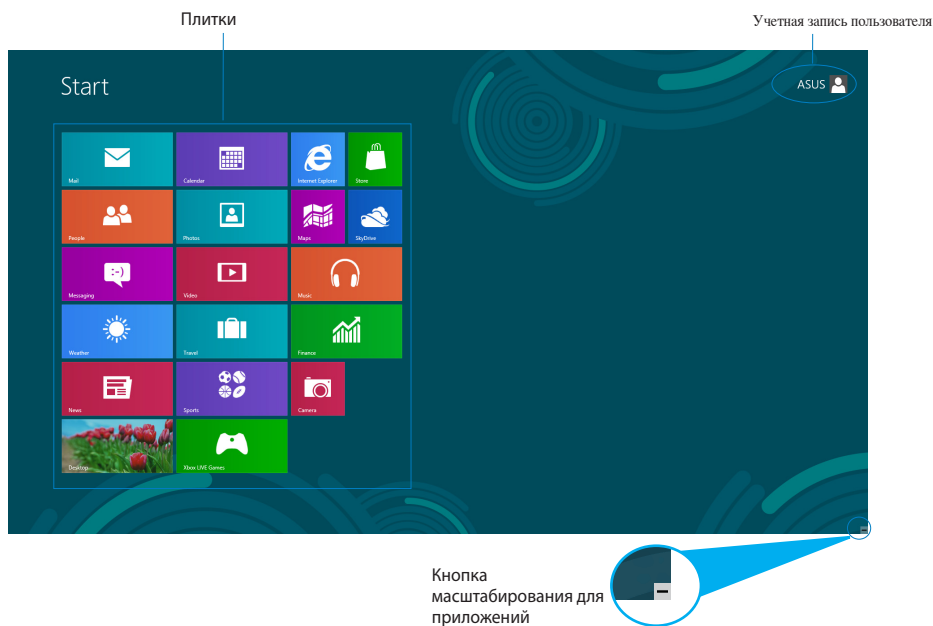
Плитки

Учетная запись пользователя

Start

ASUS

Mail

Calendar

Internet Explorer

Store

People

Photos

Maps

SkyDrive

Messaging

Video

Music

Weather

Travel

Finance

News

Sports

Camera

Desktop

Xbox LIVE Games

Кнопка масштабирования для приложений